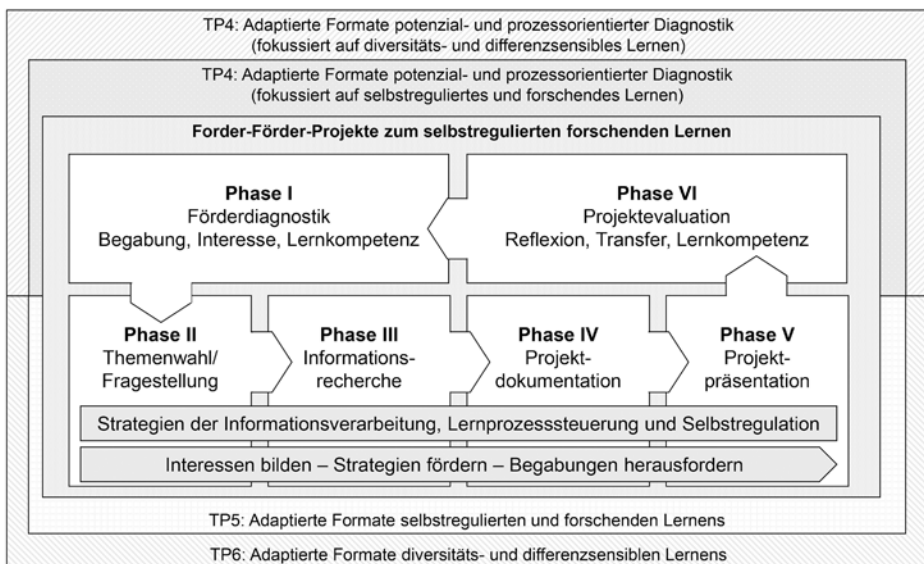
TP4: Adaptierte Formate potenzial- und prozessorientierter Diagnostik (fokussiert auf diversitäts- und differenzsensibles Lernen)

TP4: Adaptierte Formate potenzial- und prozessorientierter Diagnostik (fokussiert auf selbstreguliertes und forschendes Lernen)

Forder-Förder-Projekte zum selbstregulierten forschenden Lernen

Phase I
Förderdiagnostik
Begabung, Interesse, Lernkompetenz

Phase VI
Projektevaluation
Reflexion, Transfer, Lernkompetenz

Phase II
Themenwahl/
Fragestellung

Phase III
Informationsrecherche

Phase IV
Projektdokumentation

Phase V
Projektpräsentation

Strategien der Informationsverarbeitung, Lernprozesssteuerung und Selbstregulation

Interessen bilden – Strategien fördern – Begabungen herausfordern

TP5: Adaptierte Formate selbstregulierten und forschenden Lernens

TP6: Adaptierte Formate diversitäts- und differenzsensiblen Lernens